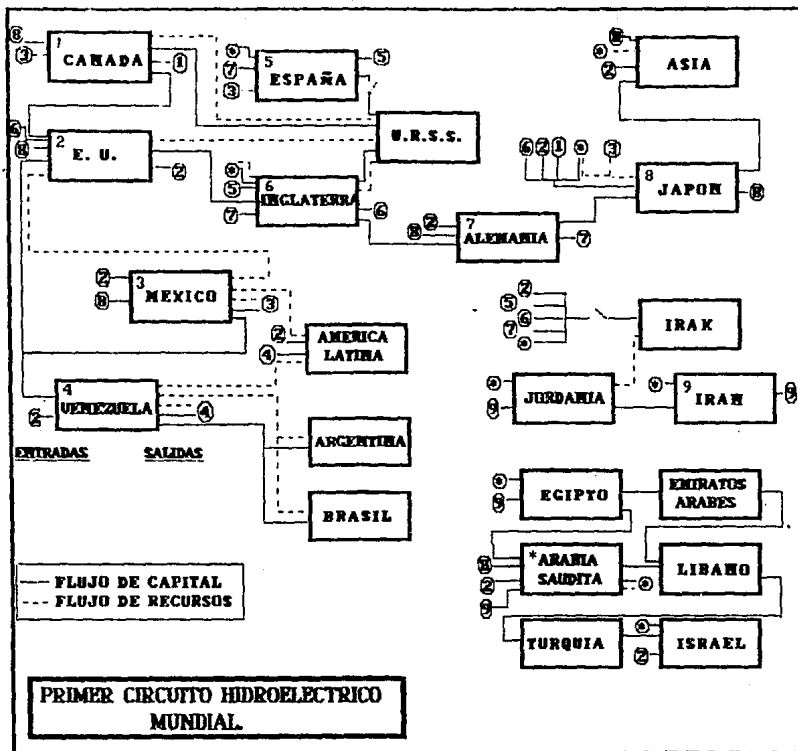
8
3
1 CANADA
1
*
7
3
5 ESPAÑA
5
*
2
ASIA
2 E. U.
2
U.R.S.S.
6 2 1 * 3
8 JAPON
8
*
5
6 INGLATERRA
7
6
8 2
7 ALEMANIA
7
2
8
3 MEXICO
3
2
AMERICA LATINA
4
2
5
6
7
*
IRAK
4 VENEZUELA
2
4
*
9
JORDANIA
*
9 IRAN
9
ENTRADAS
SALIDAS
ARGENTINA
BRASIL
*
9
EGIPTO
EMIRATOS ARABES
8
2
9
*ARABIA SAUDITA
*
LIBANO
TURQUIA
*
2
ISRAEL
— FLUJO DE CAPITAL
--- FLUJO DE RECURSOS

PRIMER CIRCUITO HIDROELECTRICO MUNDIAL.